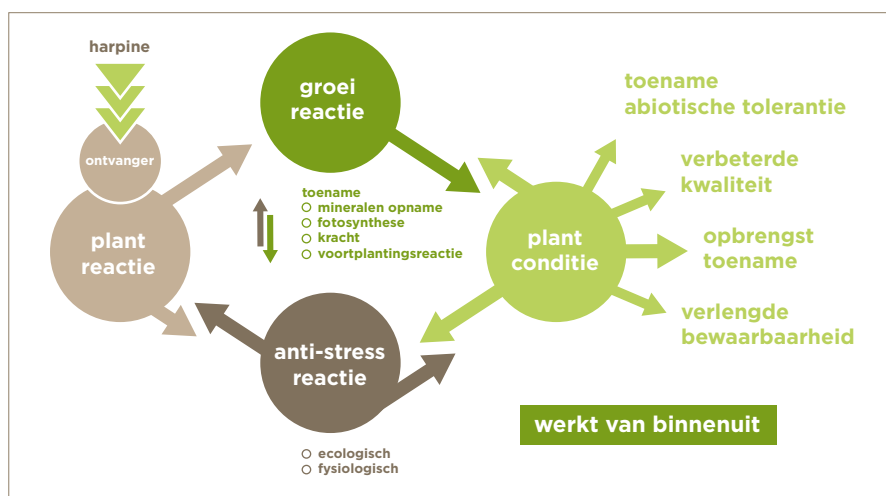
harpine

ontvanger

plant reactie

groei reactie

toename
○ mineralen opname
○ fotosynthese
○ kracht
○ voortplantingsreactie

anti-stress reactie

○ ecologisch
○ fysiologisch

plant conditie

toename abiotische tolerantie

verbeterde kwaliteit

opbrengst toename

verlengde bewaarbaarheid

werkt van binnenuit